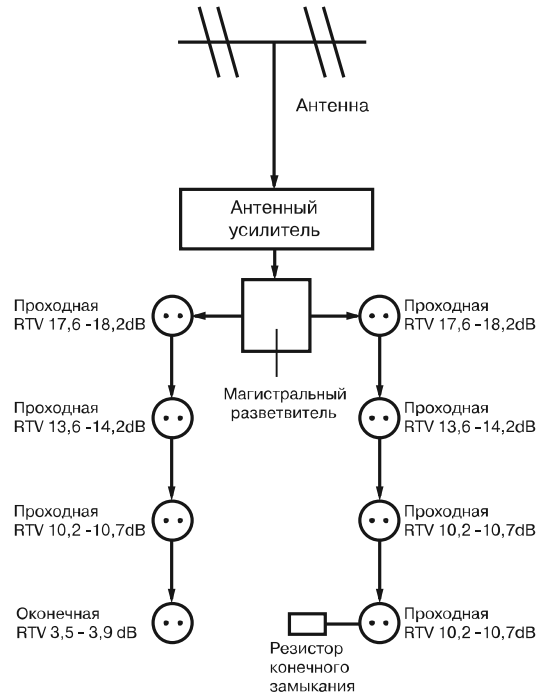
Антенна

Антенный усилитель

Проходная RTV 17,6 -18,2dB

Проходная RTV 17,6 -18,2dB

Магистральный разветвитель

Проходная RTV 13,6 -14,2dB

Проходная RTV 13,6 -14,2dB

Проходная RTV 10,2 -10,7dB

Проходная RTV 10,2 -10,7dB

Оконечная RTV 3,5 - 3,9 dB

Резистор конечного замыкания

Проходная RTV 10,2 -10,7dB